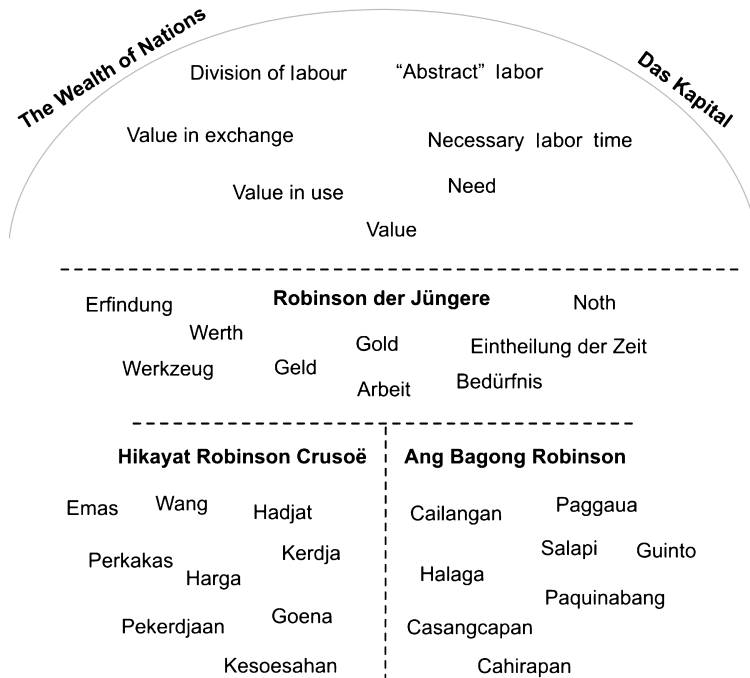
The Wealth of Nations

Das Kapital

Division of labour

"Abstract" labor

Value in exchange

Necessary labor time

Value in use

Need

Value

Robinson der Jüngere

Erfindung

Noth

Werth

Werkzeug

Geld

Gold

Eintheilung der Zeit

Arbeit

Bedürfnis

Hikayat Robinson Crusoë

Emas

Wang

Hadjat

Perkakas

Kerdja

Harga

Pekerdjaan

Goena

Kesoesahan

Ang Bagong Robinson

Cailangan

Paggaua

Salapi

Guinto

Halaga

Paquinabang

Casangcapan

Cahirapan